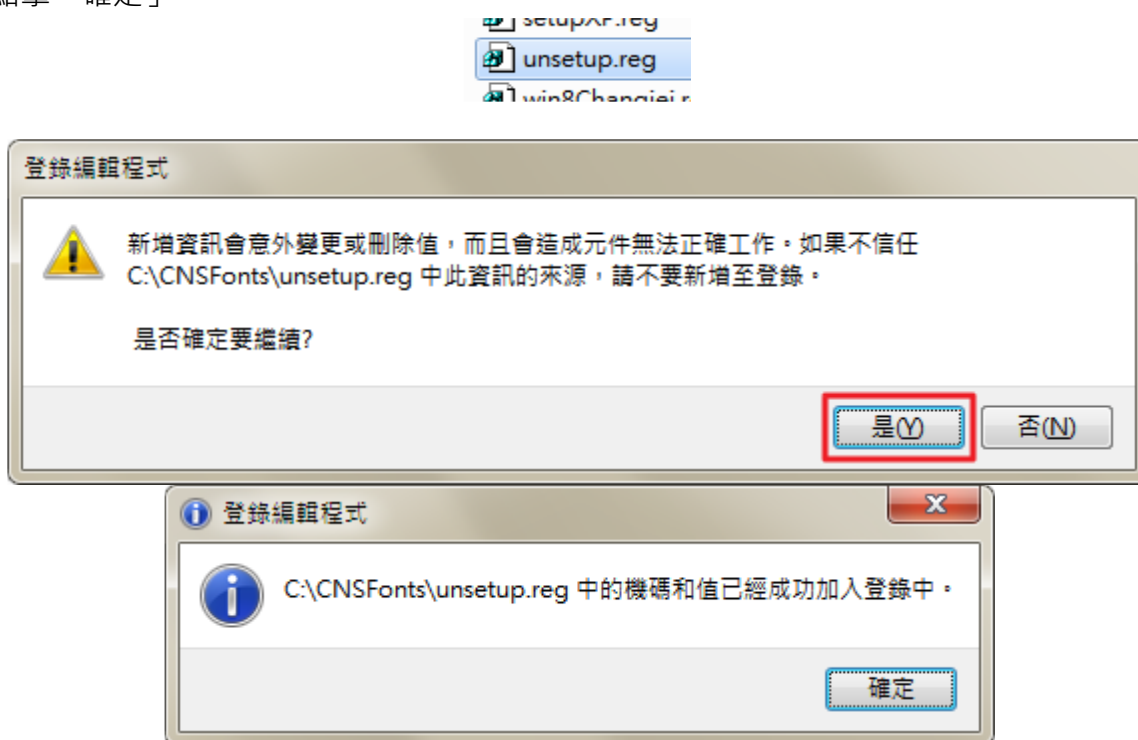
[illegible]「確定」

setupXP.reg
unsetup.reg
win8Changjei.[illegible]

登錄編輯程式

新增資訊會意外變更或刪除值，而且會造成元件無法正確工作。如果不信任 C:\CNSFonts\unsetup.reg 中此資訊的來源，請不要新增至登錄。

是否確定要繼續?

是(Y) 否(N)

登錄編輯程式

C:\CNSFonts\unsetup.reg 中的機碼和值已經成功加入登錄中。

確定